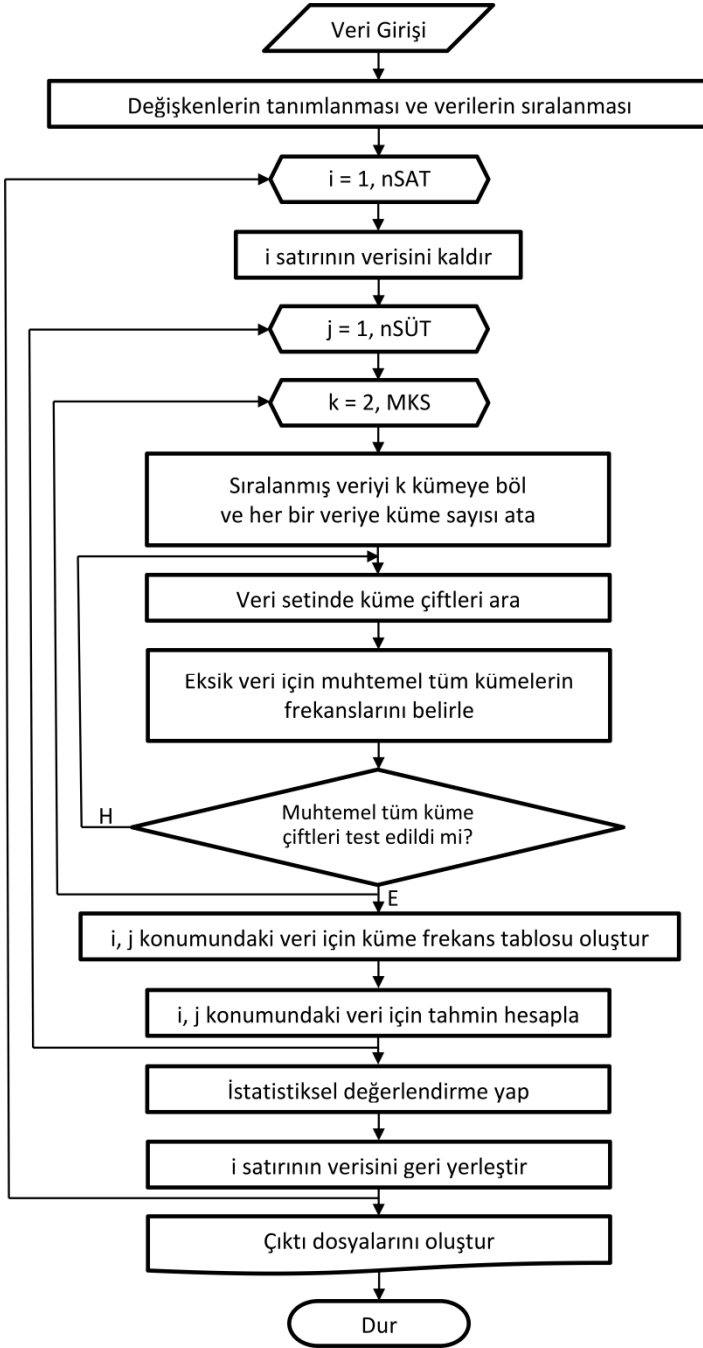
Veri Girişi

Değişkenlerin tanımlanması ve verilerin sıralanması

i = 1, nSAT

i satırının verisini kaldır

j = 1, nSÜT

k = 2, MKS

Sıralanmış veriyi k kümeye böl ve her bir veriye küme sayısı ata

Veri setinde küme çiftleri ara

Eksik veri için muhtemel tüm kümelerin frekanslarını belirle

H

Muhtemel tüm küme çiftleri test edildi mi?

E

i, j konumundaki veri için küme frekans tablosu oluştur

i, j konumundaki veri için tahmin hesapla

İstatistiksel değerlendirme yap

i satırının verisini geri yerleştir

Çıktı dosyalarını oluştur

Dur